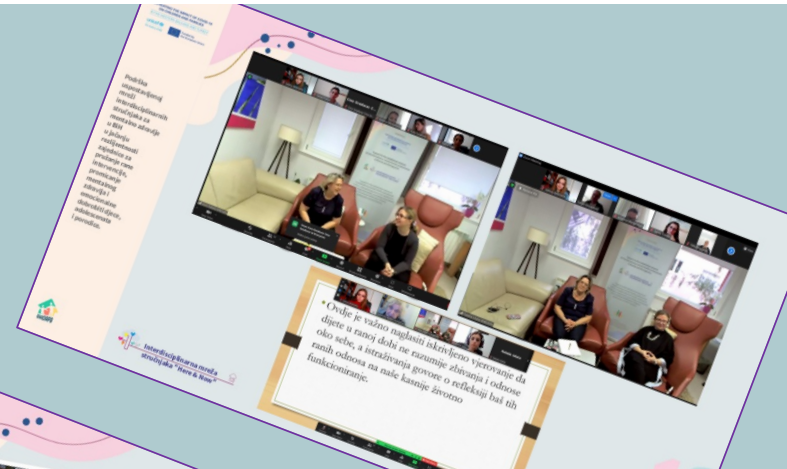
Podrška uspostavljanoj mreži interdisciplinarnih stručnjaka za mentalno zdravlje u BiH u jačanju zajedničke ... za promociju i prevenciju mentalnog zdravlja i emocionalne dobrobiti djece, adolescenata i porodica.

Interdisciplinarna mreža stručnjaka "Here & Now"

"Ovdje je važno naglasiti iskrivljeno vjerovanje da dijete u ranoj dobi ne razumije zbivanja i odnose oko sebe, a istraživanja govore o refleksiji baš tih ranih odnosa na naše kasnije životno funkcioniranje.